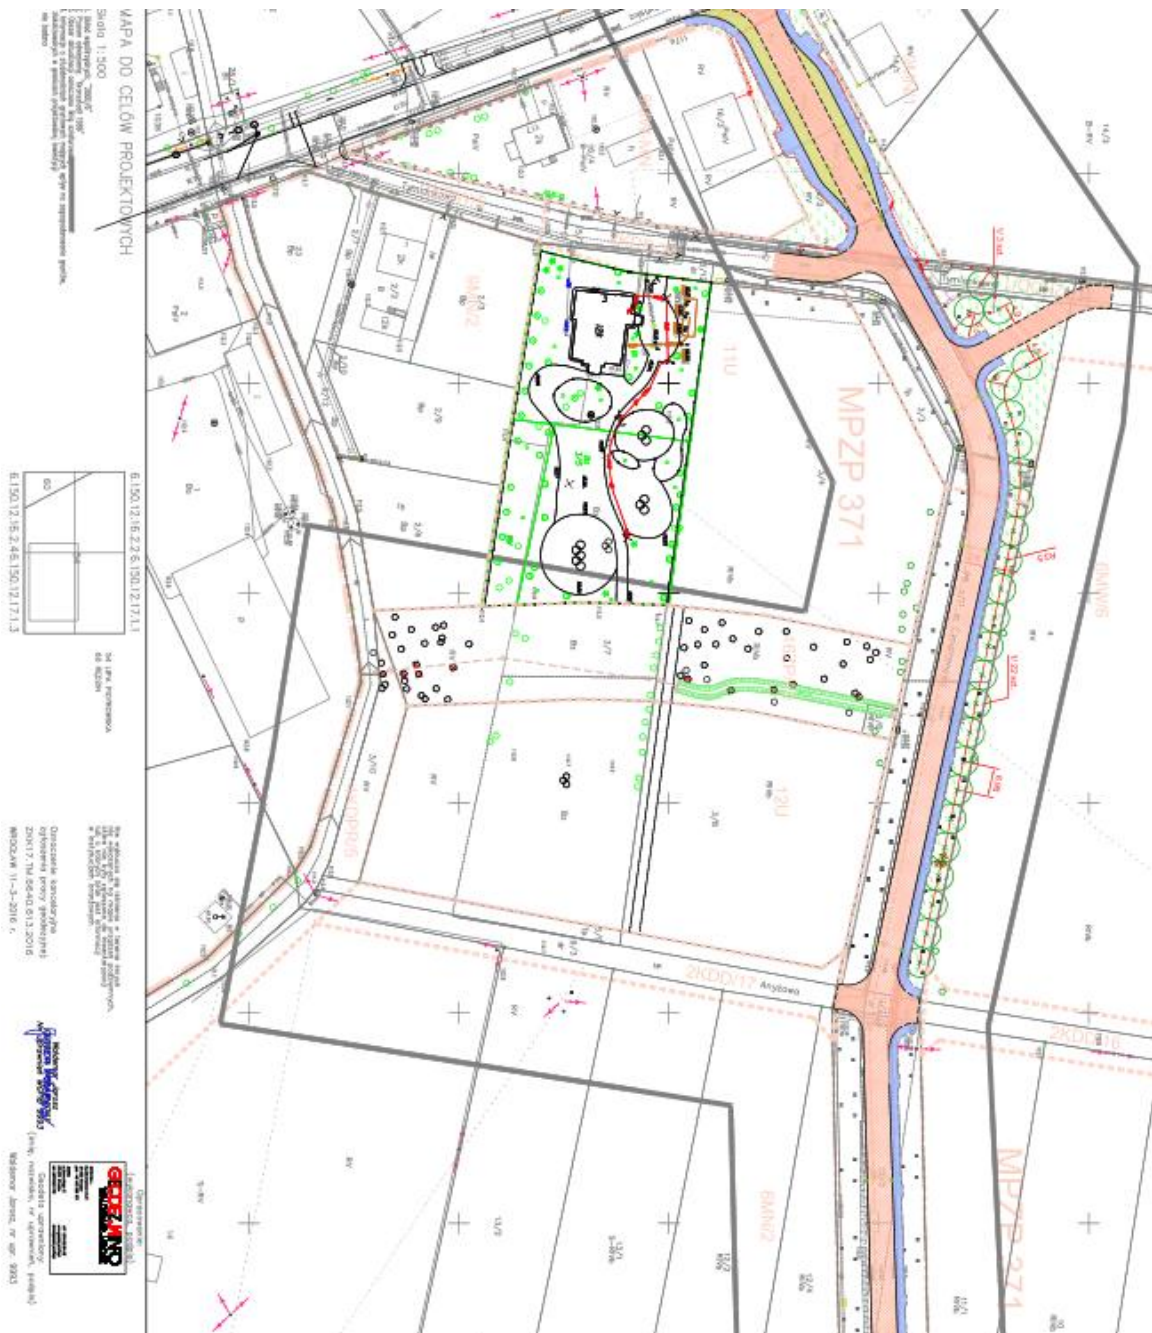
MAPA DO CELÓW PROJEKTOWYCH

Skala 1:500

6.150.12.16.2.2 6.150.12.17.1.1

6.150.12.16.2.4 6.150.12.17.1.3

MPZP 371

MPZP 371

Anyżowa

2KDD/17

2KDD/16

11U

12U

8MN/2

8MN/2

6MN/5

1KDD/5

3/5

3/7

3/6

3/8

3/9

3/4

2/3

2/4

13/1

13/2

14/2

GEOMAP

Waldemar Janus, nr upr. 9993

MODLNICA 11-3-2016 r.

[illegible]